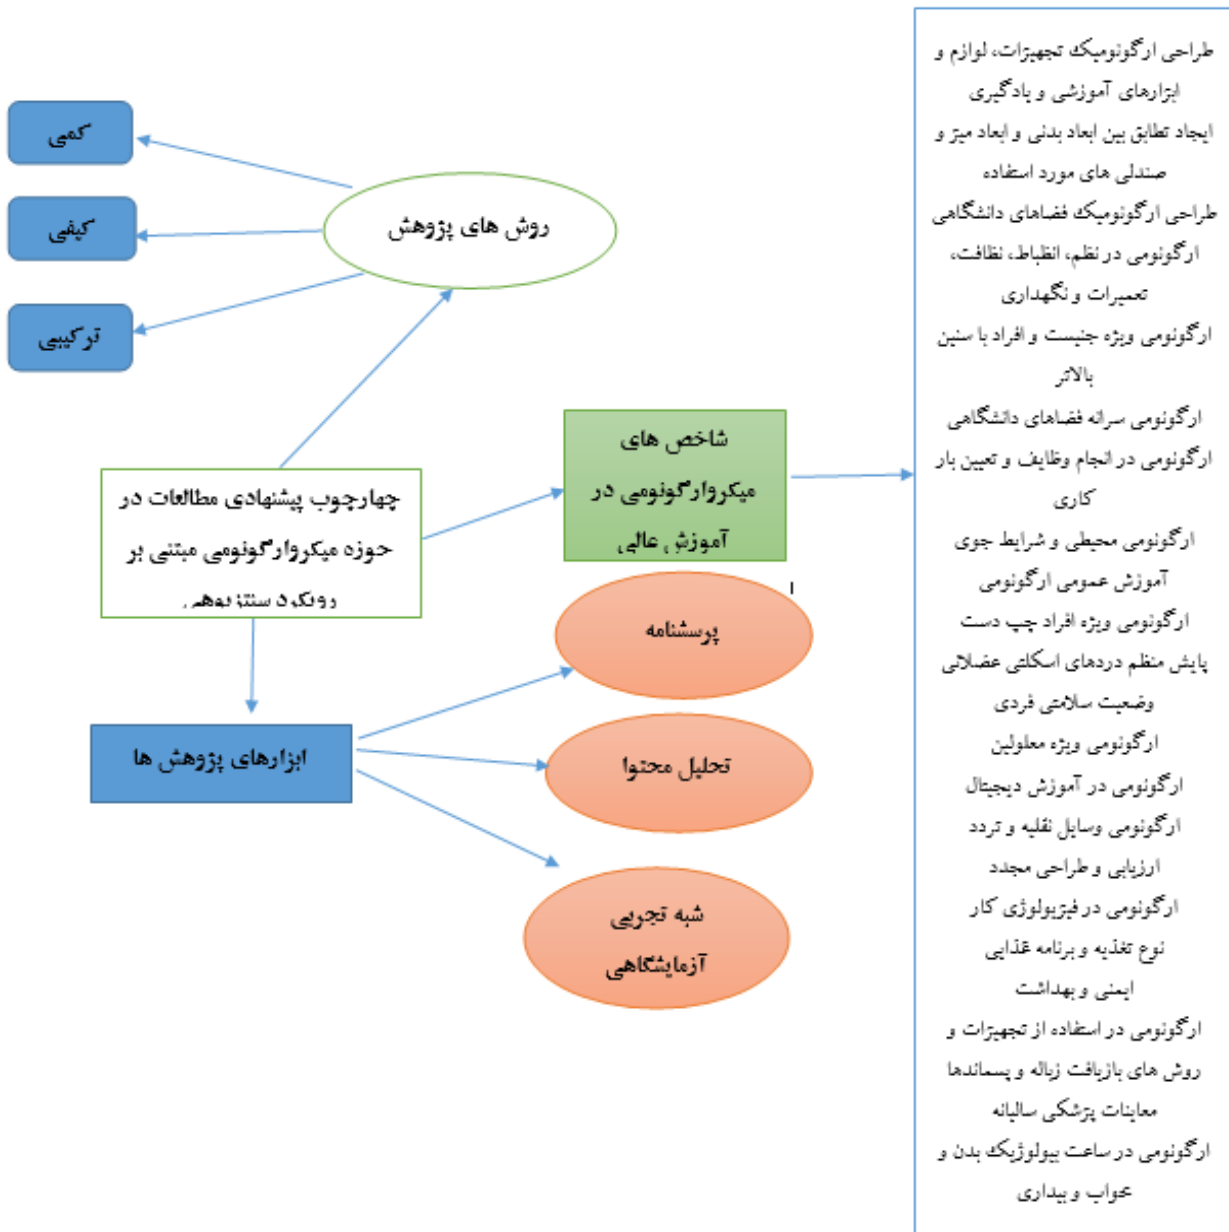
کمی

کیفی

ترکیبی

روش های پژوهش

شاخص های میکروارگونومی در آموزش عالی

چهارچوب پیشنهادی مطالعات در حوزه میکروارگونومی مبتنی بر رویکرد سنتز پژوهی

پرسشنامه

ابزارهای پژوهش ها

تحلیل محتوا

شبه تجربی آزمایشگاهی

طراحی ارگونومیک تجهیزات، لوازم و ابزارهای آموزشی و یادگیری
ایجاد تطابق بین ابعاد بدنی و ابعاد میز و صندلی های مورد استفاده
طراحی ارگونومیک فضاهای دانشگاهی
ارگونومی در نظم، انضباط، نظافت، تعمیرات و نگهداری
ارگونومی ویژه جنسیت و افراد با سنین بالاتر
ارگونومی سرانه فضاهای دانشگاهی
ارگونومی در انجام وظایف و تعیین بار کاری
ارگونومی محیطی و شرایط جوی
آموزش عمومی ارگونومی
ارگونومی ویژه افراد چپ دست
پایش منظم دردهای اسکلتی عضلانی
وضعیت سلامتی فردی
ارگونومی ویژه معلولین
ارگونومی در آموزش دیجیتال
ارگونومی وسایل نقلیه و تردد
ارزیابی و طراحی مجدد
ارگونومی در فیزیولوژی کار
نوع تغذیه و برنامه غذایی
ایمنی و بهداشت
ارگونومی در استفاده از تجهیزات و
روش های بازیافت زباله و پسماندها
معاینات پزشکی سالیانه
ارگونومی در ساعت بیولوژیک بدن و خواب و بیداری